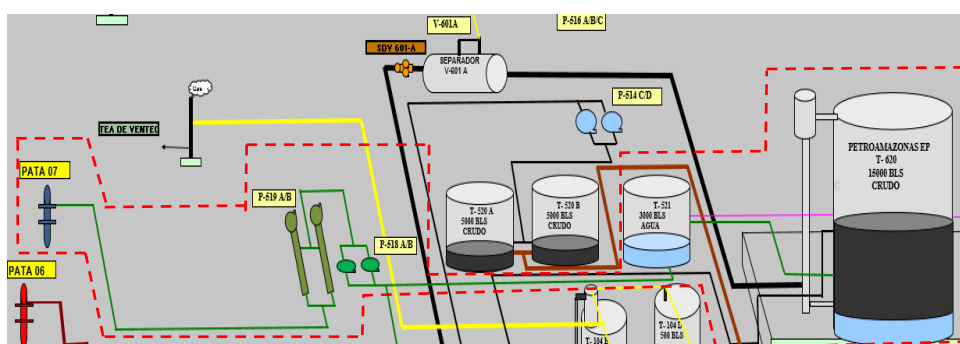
V-601A

P-516 A/B/C

SDV 601-A

SEPARADOR
V-601 A

Gas

TEA DE VENTEO

P-514 C/D

PETROAMAZONAS EP
T- 620
15000 BLS
CRUDO

PATA 07

P-519 A/B

T- 520 A
5000 BLS
CRUDO

T- 520 B
5000 BLS
CRUDO

T- 521
3000 BLS
AGUA

P-518 A/B

PATA 06

T- 104 B

T- 104
500 BLS